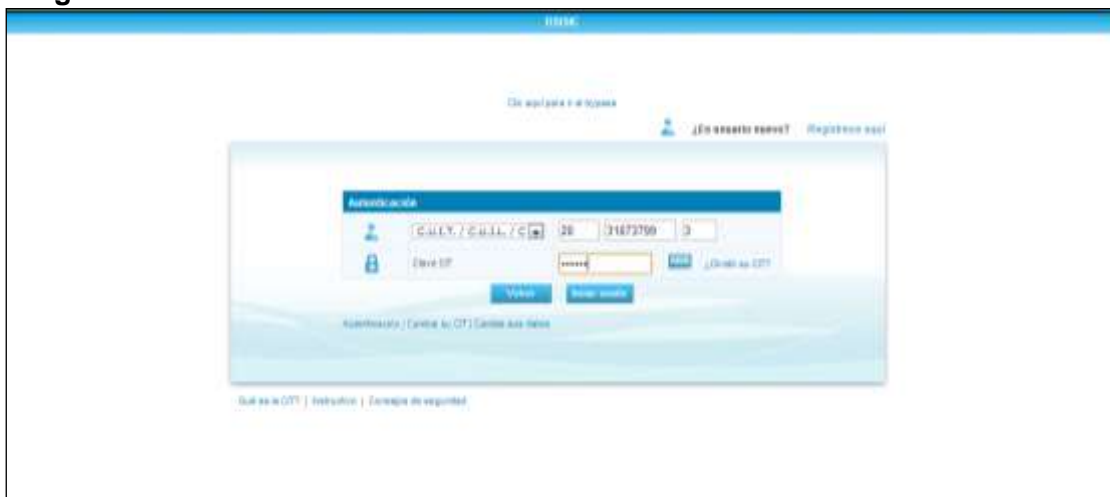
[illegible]

Clic aquí para ir al bypass

¿Es usuario nuevo? Regístrese aquí

Autenticación

C.U.I.T. / C.U.I.L. / C 20 31673799 3

Clave CIT ••••••• ¿Olvidó su CIT?

Volver Iniciar sesión

Autenticación | Cambiar su CIT | Cambiar sus datos

Qué es la CIT? | Instructivo | Consejos de seguridad